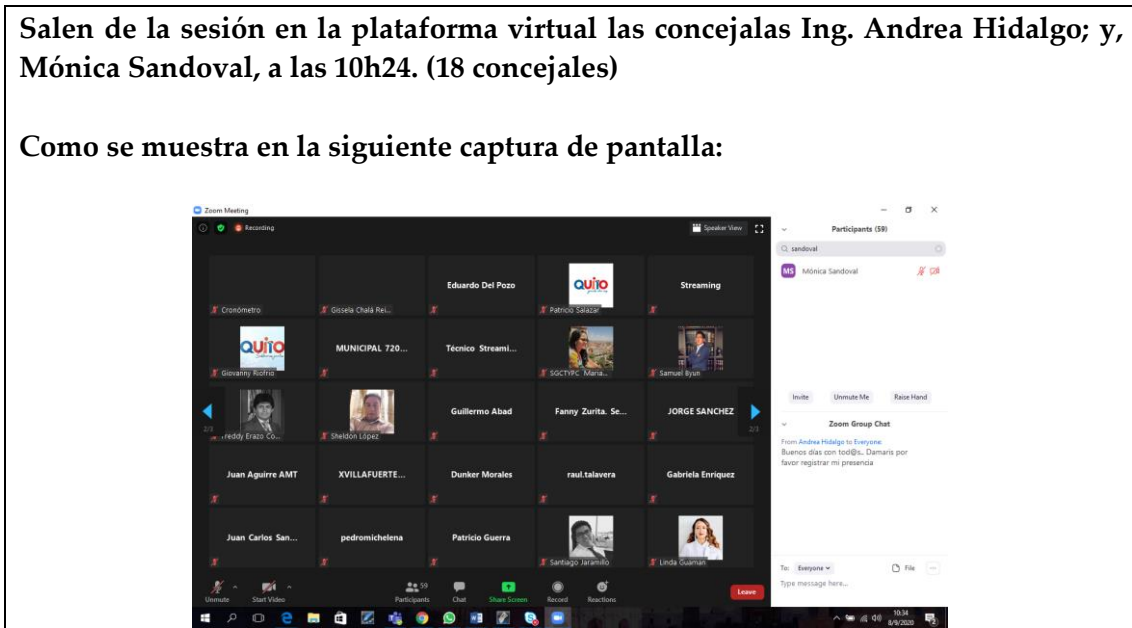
**Salen de la sesión en la plataforma virtual las concejalas Ing. Andrea Hidalgo; y, Mónica Sandoval, a las 10h24. (18 concejales)**

**Como se muestra en la siguiente captura de pantalla:**

Zoom Meeting

Recording

Speaker View

Participants (59)

sandoval

MS Mónica Sandoval

Cronómetro

Gissela Chalá Rei...

Eduardo Del Pozo

QUITO

Patricio Salazar

Streaming

QUITO

Giovanny Riofrío

MUNICIPAL 720...

Técnico Streami...

SGCTYPC María...

Samuel Byun

2/3

Freddy Erazo Co...

Sheldon López

Guillermo Abad

Fanny Zurita. Se...

JORGE SANCHEZ

2/3

Juan Aguirre AMT

XVILLAFUERTE...

Dunker Morales

raul.talavera

Gabriela Enriquez

Juan Carlos San...

pedromichelena

Patricio Guerra

Santiago Jaramillo

Linda Guamán

Invite

Unmute Me

Raise Hand

Zoom Group Chat

From Andrea Hidalgo to Everyone:

Buenos días con tod@s.. Damaris por favor registrar mi presencia

To: Everyone

File

Type message here...

Unmute

Start Video

59

Participants

Chat

Share Screen

Record

Reactions

Leave

10:34

8/9/2020